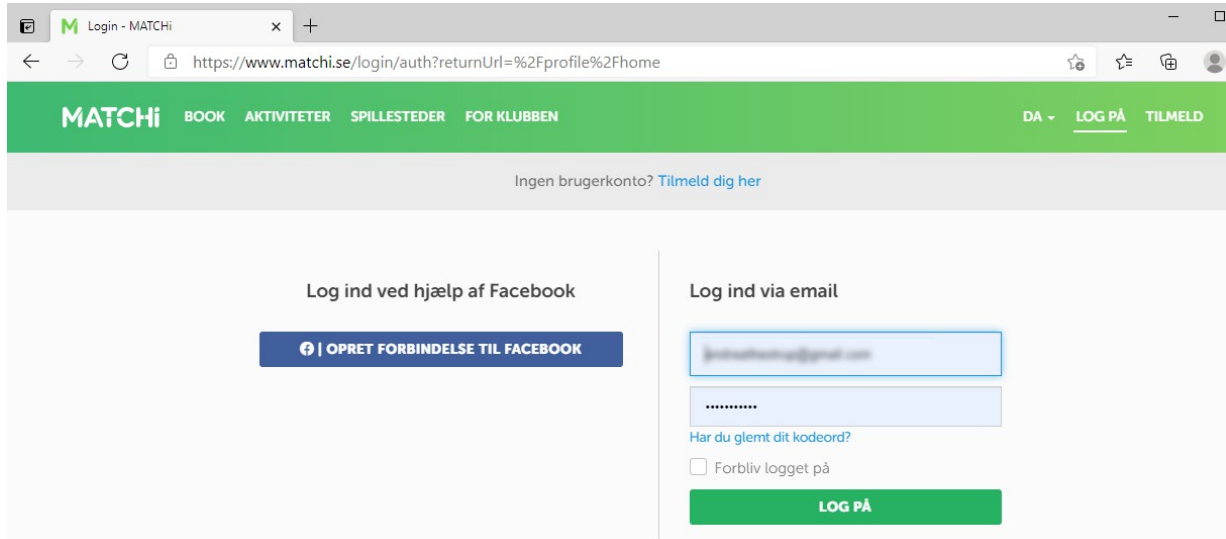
Login - MATCHi

https://www.matchi.se/login/auth?returnUrl=%2Fprofile%2Fhome

MATCHi BOOK AKTIVITETER SPILLESTEDER FOR KLUBBEN

DA LOG PÅ TILMELD

Ingen brugerkonto? Tilmeld dig her

Log ind ved hjælp af Facebook

| OPRET FORBINDELSE TIL FACEBOOK

Log ind via email

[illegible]

•••••••••••

Har du glemt dit kodeord?

Forbliv logget på

LOG PÅ